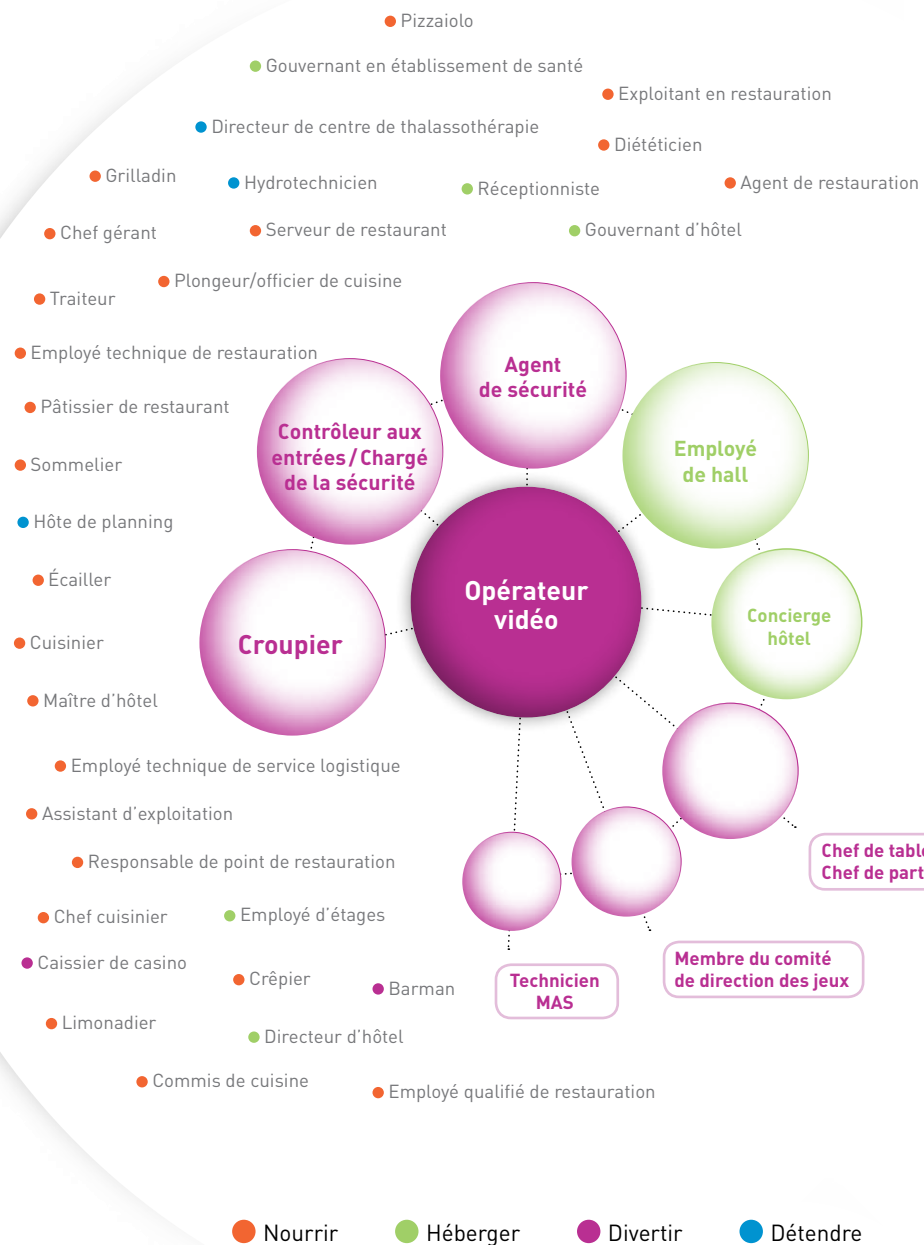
Pizzaiolo

Gouvernant en établissement de santé

Exploitant en restauration

Directeur de centre de thalassothérapie

Diététicien

Grilladin

Hydrotechnicien

Réceptionniste

Agent de restauration

Chef gérant

Serveur de restaurant

Gouvernant d'hôtel

Plongeur/officier de cuisine

Traiteur

Employé technique de restauration

Pâtissier de restaurant

Sommelier

Hôte de planning

Écailler

Cuisinier

Maître d'hôtel

Employé technique de service logistique

Assistant d'exploitation

Responsable de point de restauration

Chef cuisinier

Employé d'étages

Caissier de casino

Crêpier

Barman

Limonadier

Directeur d'hôtel

Commis de cuisine

Employé qualifié de restauration

Agent de sécurité

Contrôleur aux entrées / Chargé de la sécurité

Employé de hall

Opérateur vidéo

Concierge hôtel

Croupier

Chef de tabl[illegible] Chef de part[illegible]

Membre du comité de direction des jeux

Technicien MAS

Nourrir Héberger Divertir Détendre